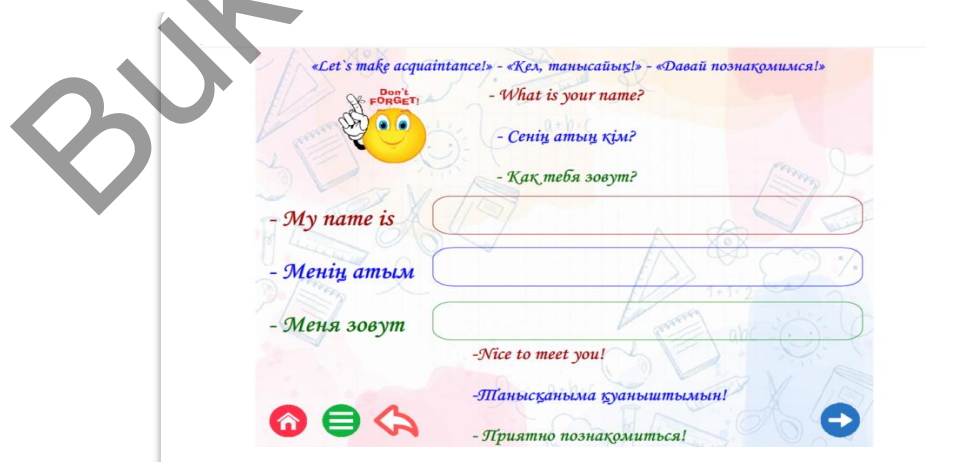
Buk

«Let`s make acquaintance!» - «Кел, танысайық!» - «Давай познакомимся!»

Don't FORGET!

- What is your name?

- Сенің атың кім?

- Как тебя зовут?

- My name is

- Менің атым

- Меня зовут

-Nice to meet you!

-Танысқаныма қуаныштымын!

- Приятно познакомиться!